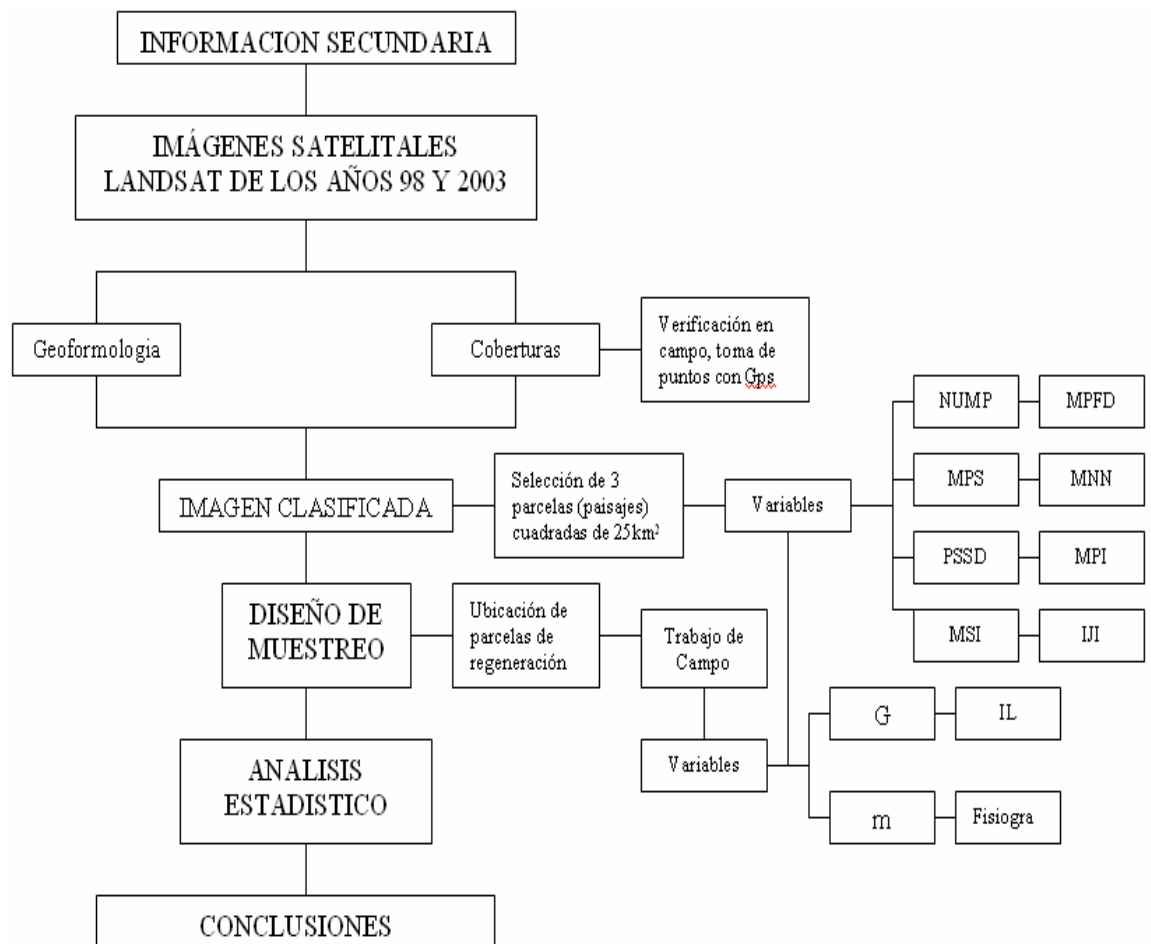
INFORMACION SECUNDARIA

IMÁGENES SATELITALES LANDSAT DE LOS AÑOS 98 Y 2003

Geoformologia

Coberturas

Verificación en campo, toma de puntos con Gps

IMAGEN CLASIFICADA

Selección de 3 parcelas (paisajes) cuadradas de 25km$^2$

Variables

NUMP

MPFD

MPS

MNN

PSSD

MPI

MSI

IJI

DISEÑO DE MUESTREO

Ubicación de parcelas de regeneración

Trabajo de Campo

Variables

G

IL

m

Fisiogra

ANALISIS ESTADISTICO

CONCLUSIONES